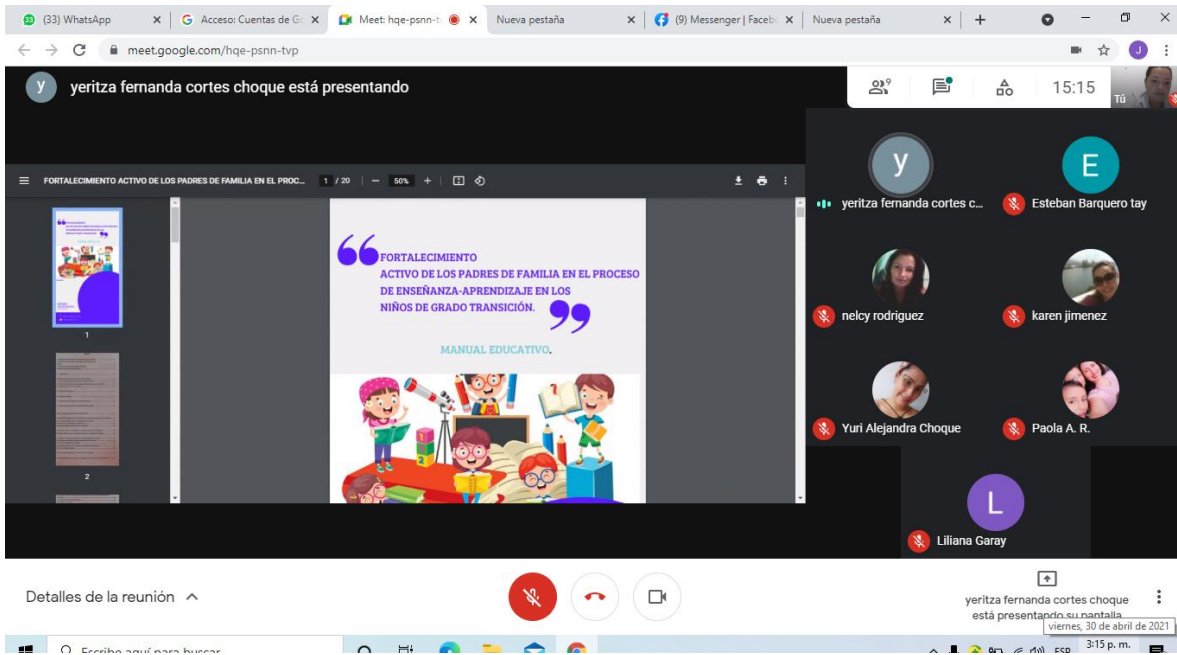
(33) WhatsApp × | Acceso: Cuentas de G × | Meet: hqe-psnn-t × | Nueva pestaña × | (9) Messenger | Faceb × | Nueva pestaña × | +

meet.google.com/hqe-psnn-tvp

y yeritza fernanda cortes choque está presentando

9

15:15

Tú

FORTALECIMIENTO ACTIVO DE LOS PADRES DE FAMILIA EN EL PROC... 1 / 20 — 50% +

1

2

FORTALECIMIENTO ACTIVO DE LOS PADRES DE FAMILIA EN EL PROCESO DE ENSEÑANZA-APRENDIZAJE EN LOS NIÑOS DE GRADO TRANSICIÓN.

MANUAL EDUCATIVO.

y
yeritza fernanda cortes c...

E
Esteban Barquero tay

nelcy rodriguez

karen jimenez

Yuri Alejandra Choque

Paola A. R.

L
Liliana Garay

Detalles de la reunión

yeritza fernanda cortes choque está presentando su pantalla

viernes, 30 de abril de 2021

Escribe aquí para buscar

ESP

3:15 p. m.